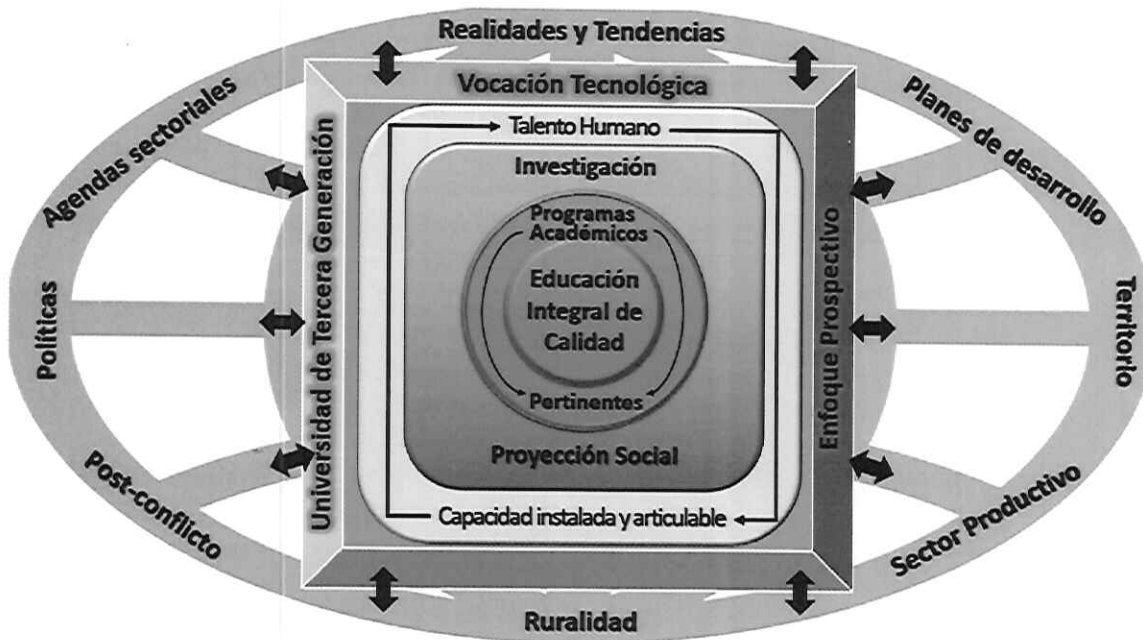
Realidades y Tendencias

Agendas sectoriales

Planes de desarrollo

Políticas

Territorio

Post-conflicto

Sector Productivo

Ruralidad

Vocación Tecnológica

Universidad de Tercera Generación

Enfoque Prospectivo

Talento Humano

Investigación

Programas Académicos

Educación Integral de Calidad

Pertinentes

Proyección Social

Capacidad instalada y articulable